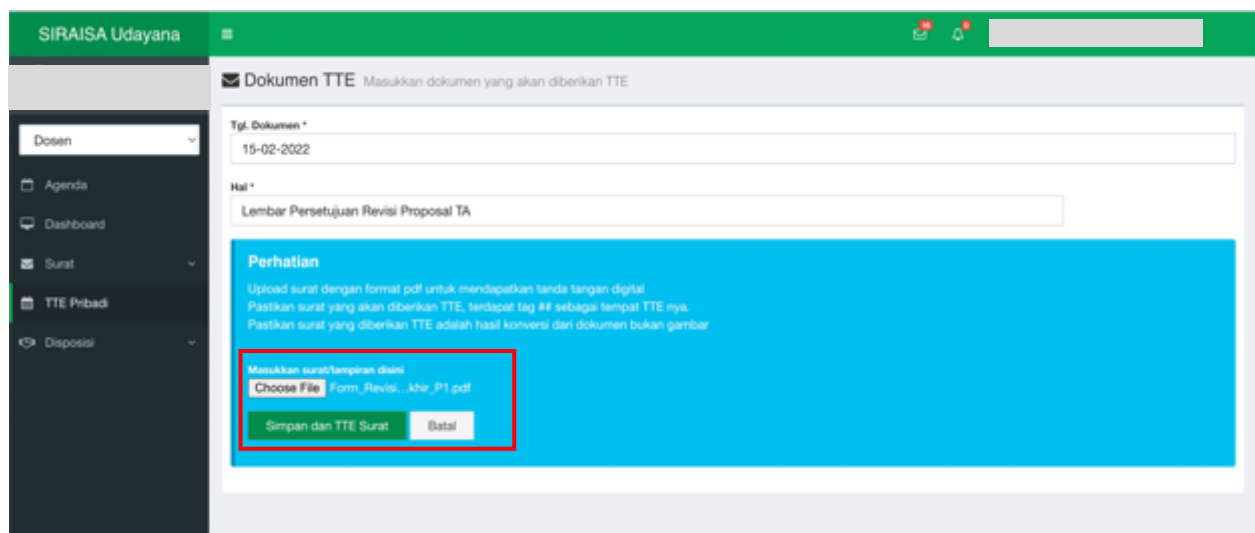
SIRAISA Udayana

≡

16

0

Dosen

Agenda

Dashboard

Surat

TTE Pribadi

Disposisi

Dokumen TTE Masukkan dokumen yang akan diberikan TTE

Tgl. Dokumen *

15-02-2022

Hal *

Lembar Persetujuan Revisi Proposal TA

Perhatian

Upload surat dengan format pdf untuk mendapatkan tanda tangan digital
Pastikan surat yang akan diberikan TTE, terdapat tag ## sebagai tempat TTE nya.
Pastikan surat yang diberikan TTE adalah hasil konversi dari dokumen bukan gambar

Masukkan surat/lampiran disini

Choose File Form_Revisi...khir_P1.pdf

Simpan dan TTE Surat

Batal